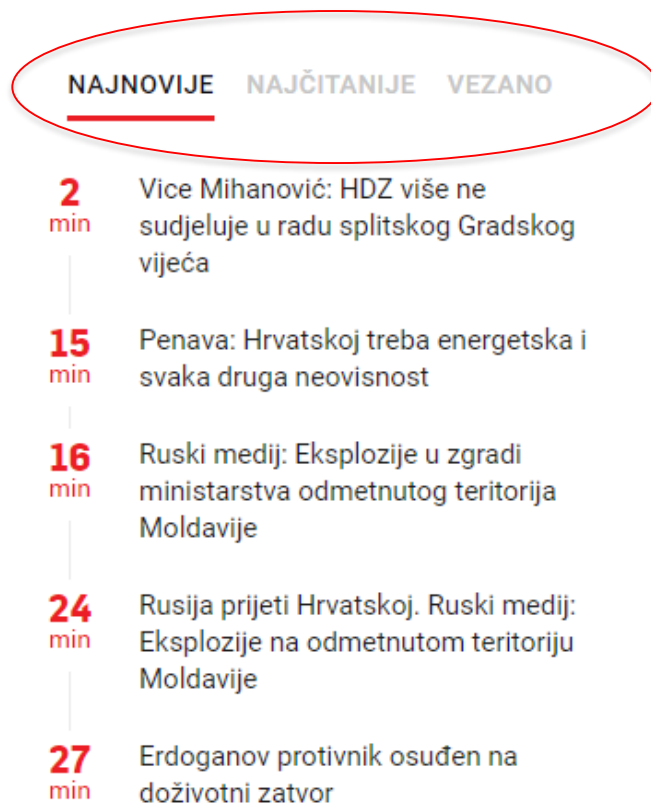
NAJNOVIJE NAJČITANIJE VEZANO

2 min Vice Mihanović: HDZ više ne sudjeluje u radu splitskog Gradskog vijeća

15 min Penava: Hrvatskoj treba energetska i svaka druga neovisnost

16 min Ruski medij: Eksplozije u zgradi ministarstva odmetnutog teritorija Moldavije

24 min Rusija prijeti Hrvatskoj. Ruski medij: Eksplozije na odmetnutom teritoriju Moldavije

27 min Erdoganov protivnik osuđen na doživotni zatvor